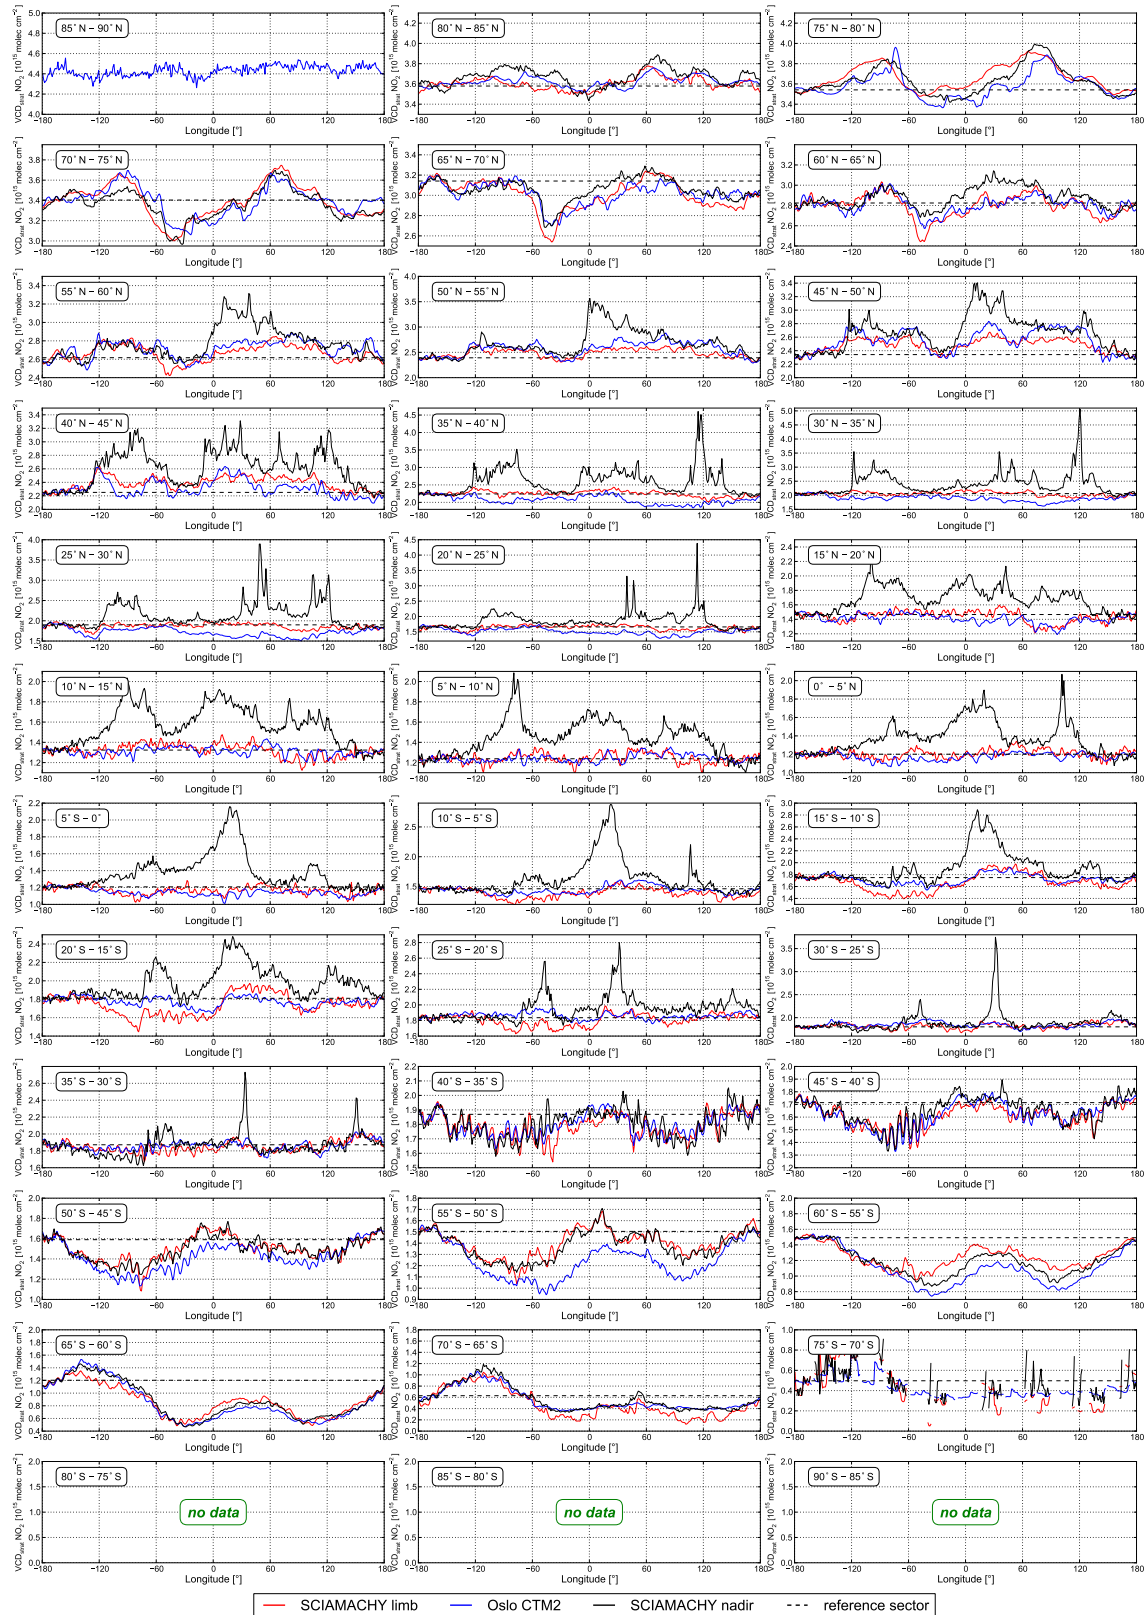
85° N – 90° N
80° N – 85° N
75° N – 80° N
70° N – 75° N
65° N – 70° N
60° N – 65° N
55° N – 60° N
50° N – 55° N
45° N – 50° N
40° N – 45° N
35° N – 40° N
30° N – 35° N
25° N – 30° N
20° N – 25° N
15° N – 20° N
10° N – 15° N
5° N – 10° N
0° – 5° N
5° S – 0°
10° S – 5° S
15° S – 10° S
20° S – 15° S
25° S – 20° S
30° S – 25° S
35° S – 30° S
40° S – 35° S
45° S – 40° S
50° S – 45° S
55° S – 50° S
60° S – 55° S
65° S – 60° S
70° S – 65° S
75° S – 70° S
80° S – 75° S
no data
85° S – 80° S
no data
90° S – 85° S
no data

VCD$_{strat}$ NO$_2$ [$10^{15}$ molec cm$^{-2}$]
Longitude [°]
−180 −120 −60 0 60 120 180

SCIAMACHY limb
Oslo CTM2
SCIAMACHY nadir
reference sector